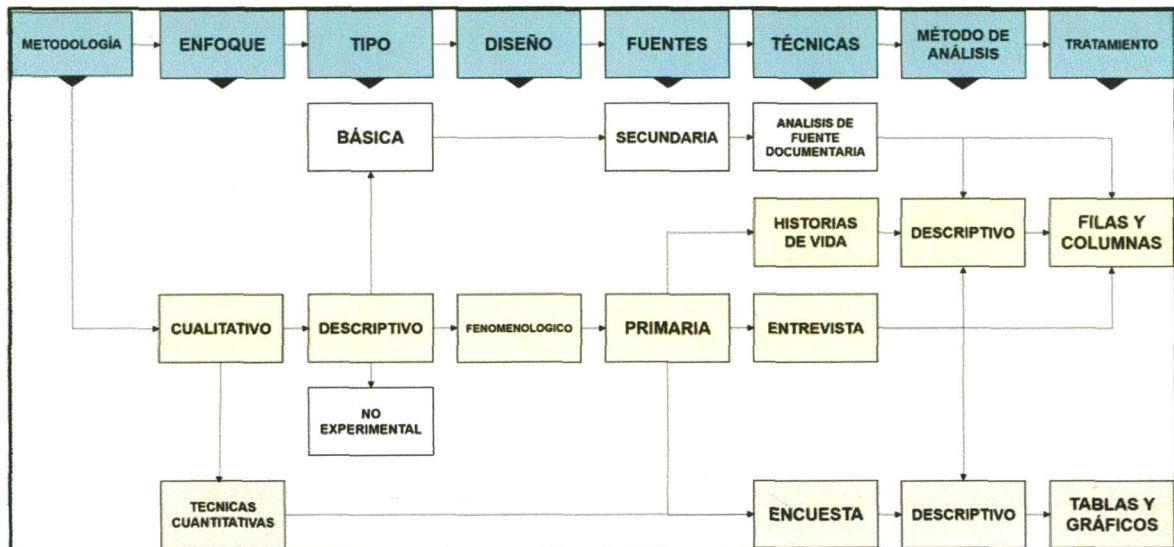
METODOLOGÍA

ENFOQUE

TIPO

DISEÑO

FUENTES

TÉCNICAS

MÉTODO DE ANÁLISIS

TRATAMIENTO

BÁSICA

SECUNDARIA

ANALISIS DE FUENTE DOCUMENTARIA

HISTORIAS DE VIDA

DESCRIPTIVO

FILAS Y COLUMNAS

CUALITATIVO

DESCRIPTIVO

FENOMENOLOGICO

PRIMARIA

ENTREVISTA

NO EXPERIMENTAL

TECNICAS CUANTITATIVAS

ENCUESTA

DESCRIPTIVO

TABLAS Y GRÁFICOS